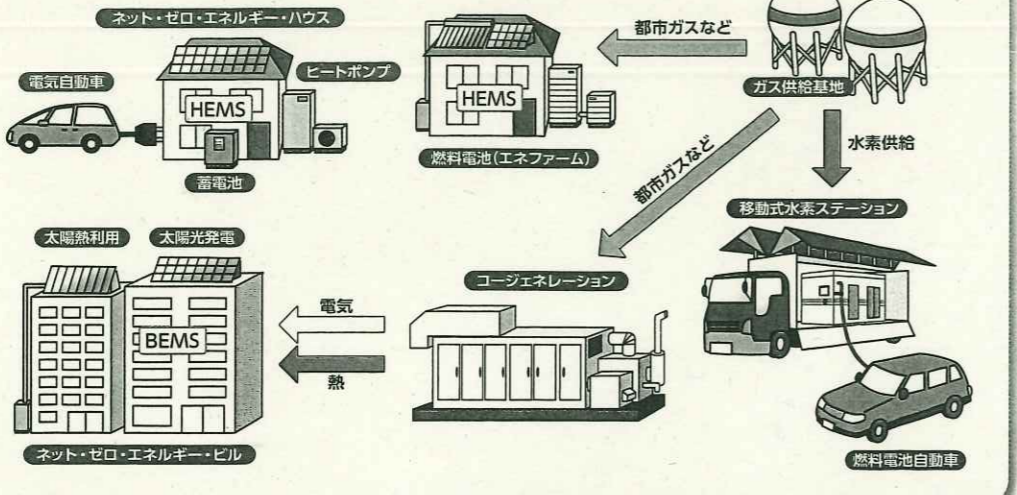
ネット・ゼロ・エネルギー・ハウス

電気自動車

ヒートポンプ

HEMS

蓄電池

都市ガスなど

HEMS

燃料電池(エネファーム)

ガス供給基地

水素供給

都市ガスなど

移動式水素ステーション

太陽熱利用

太陽光発電

BEMS

電気

熱

コージェネレーション

ネット・ゼロ・エネルギー・ビル

燃料電池自動車